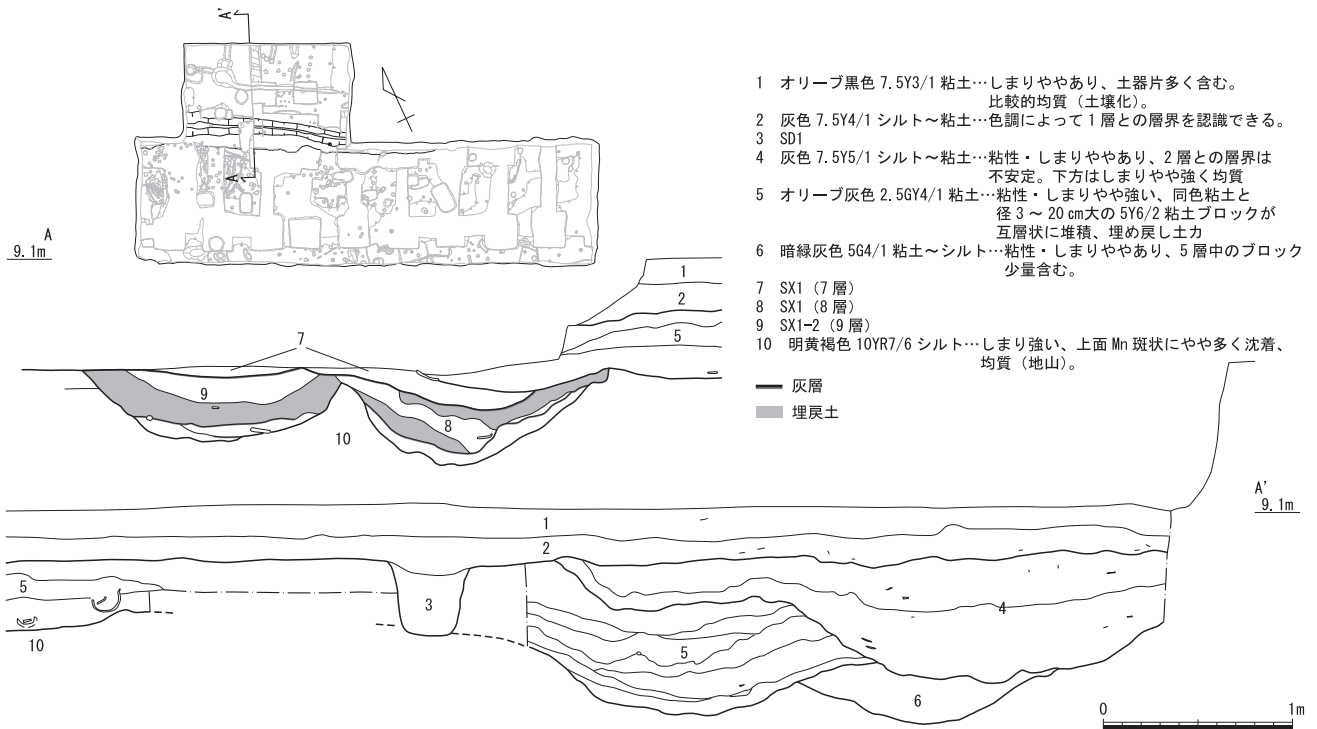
A'

A'

1 オリーブ黒色 7.5Y3/1 粘土…しまりややあり、土器片多く含む。
比較的均質（土壌化）。
2 灰色 7.5Y4/1 シルト～粘土…色調によって 1 層との層界を認識できる。
3 SD1
4 灰色 7.5Y5/1 シルト～粘土…粘性・しまりややあり、2 層との層界は不安定。下方はしまりやや強く均質
5 オリーブ灰色 2.5GY4/1 粘土…粘性・しまりやや強い、同色粘土と径 3 ～ 20 cm大の 5Y6/2 粘土ブロックが互層状に堆積、埋め戻し土カ
6 暗緑灰色 5G4/1 粘土～シルト…粘性・しまりややあり、5 層中のブロック少量含む。
7 SX1（7 層）
8 SX1（8 層）
9 SX1-2（9 層）
10 明黄褐色 10YR7/6 シルト…しまり強い、上面 Mn 斑状にやや多く沈着、均質（地山）。

灰層
埋戻土

A
9.1m

1
2
5
7
9
8
10

A'
9.1m

1
2
5
3
4
10
5
6

0 1m